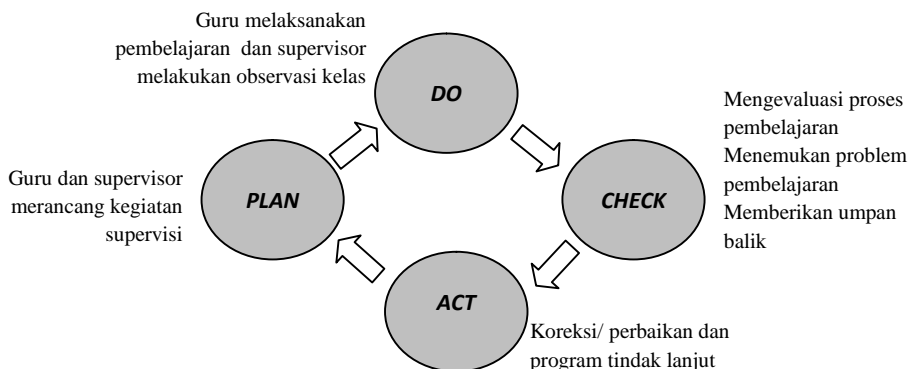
Guru melaksanakan pembelajaran dan supervisor melakukan observasi kelas

DO

Mengevaluasi proses pembelajaran
Menemukan problem pembelajaran
Memberikan umpan balik

Guru dan supervisor merancang kegiatan supervisi

PLAN

CHECK

ACT

Koreksi/ perbaikan dan program tindak lanjut